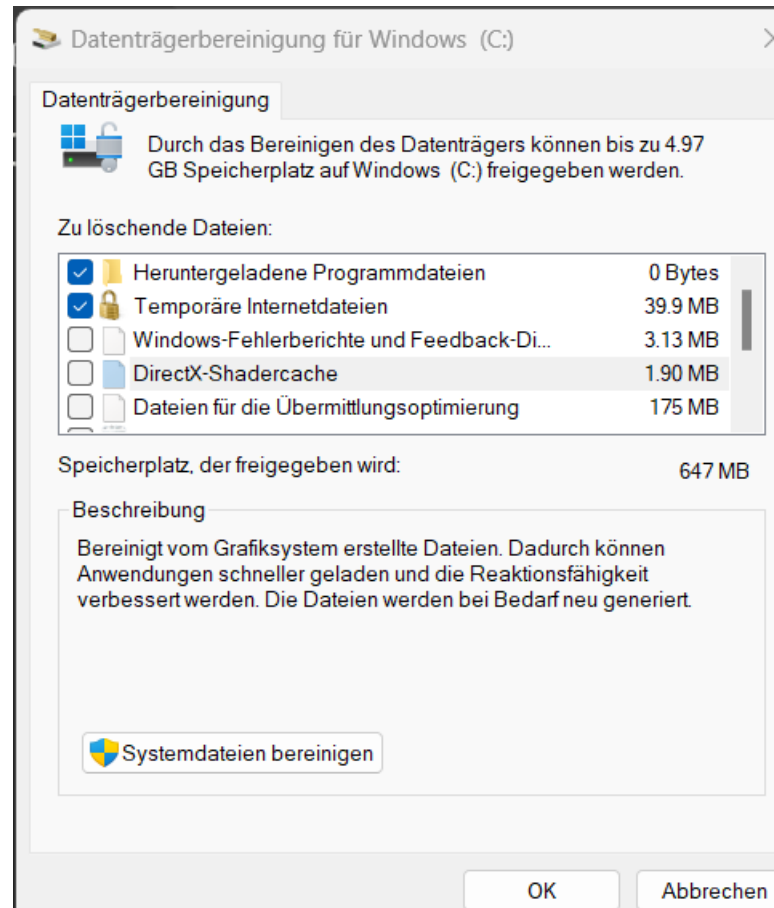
Datenträgerbereinigung für Windows (C:)

Datenträgerbereinigung

Durch das Bereinigen des Datenträgers können bis zu 4.97 GB Speicherplatz auf Windows (C:) freigegeben werden.

Zu löschende Dateien:

| | | |
|---|---|---|
| ☑ | Heruntergeladene Programmdateien | 0 Bytes |
| ☑ | Temporäre Internetdateien | 39.9 MB |
| ☐ | Windows-Fehlerberichte und Feedback-Di... | 3.13 MB |
| ☐ | DirectX-Shadercache | 1.90 MB |
| ☐ | Dateien für die Übermittlungsoptimierung | 175 MB |

Speicherplatz, der freigegeben wird: 647 MB

Beschreibung

Bereinigt vom Grafiksystem erstellte Dateien. Dadurch können Anwendungen schneller geladen und die Reaktionsfähigkeit verbessert werden. Die Dateien werden bei Bedarf neu generiert.

Systemdateien bereinigen

OK

Abbrechen